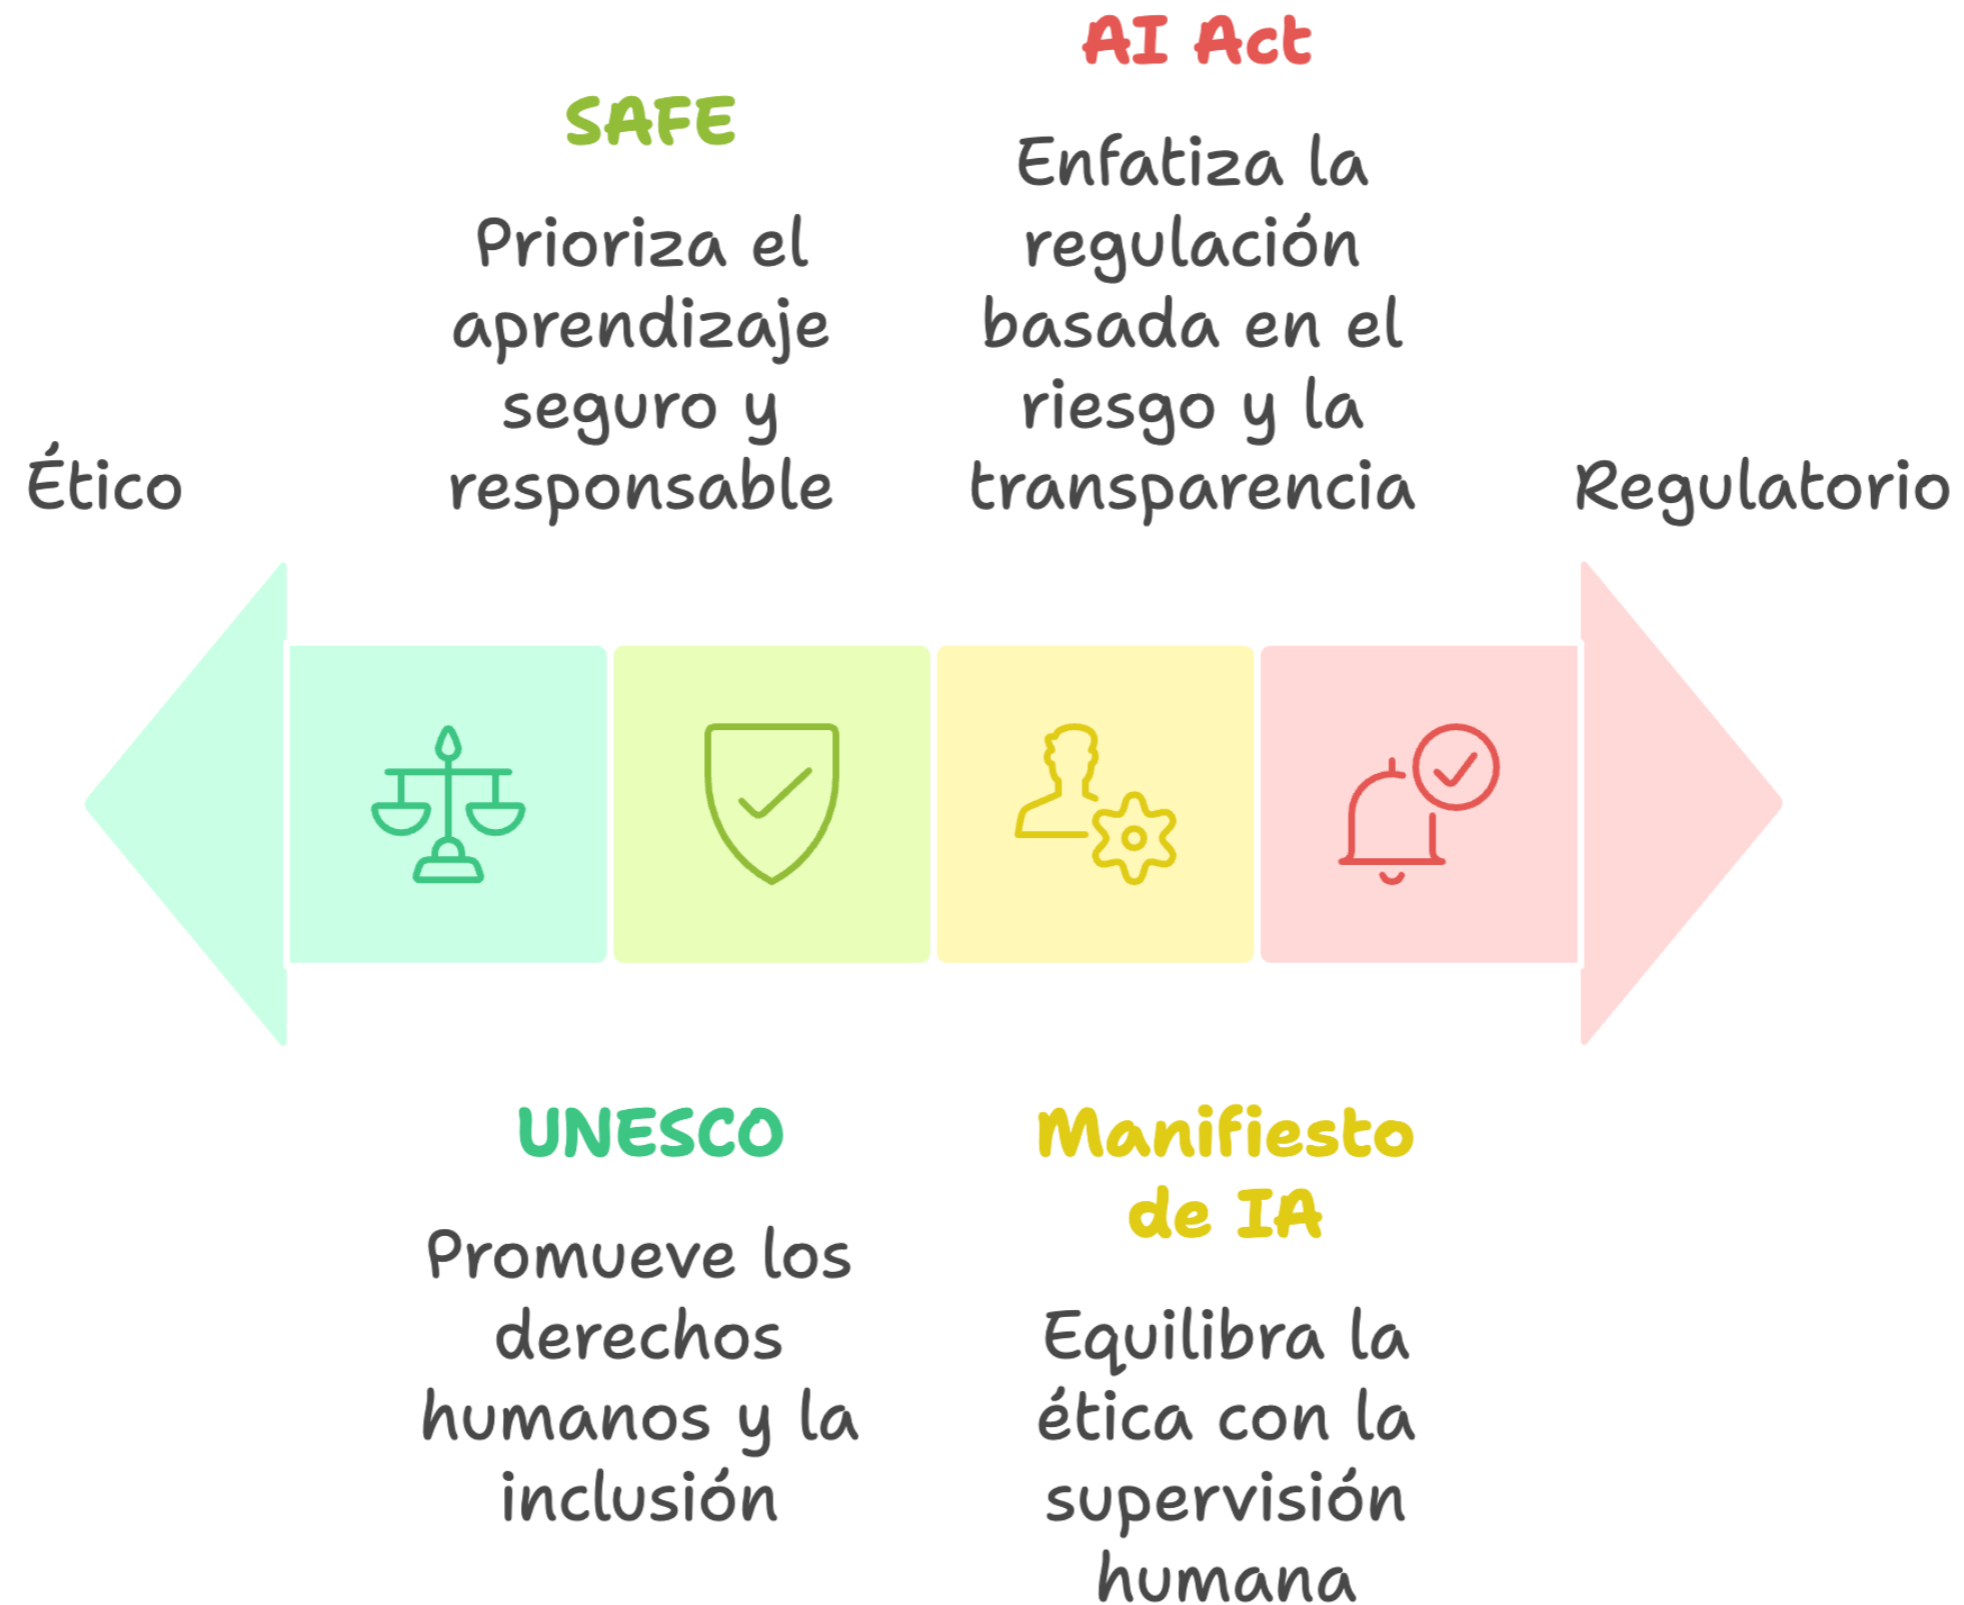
AI Act

SAFE

Enfatiza la regulación basada en el riesgo y la transparencia

Prioriza el aprendizaje seguro y responsable

Ético

Regulatorio

UNESCO

Manifiesto de IA

Promueve los derechos humanos y la inclusión

Equilibra la ética con la supervisión humana